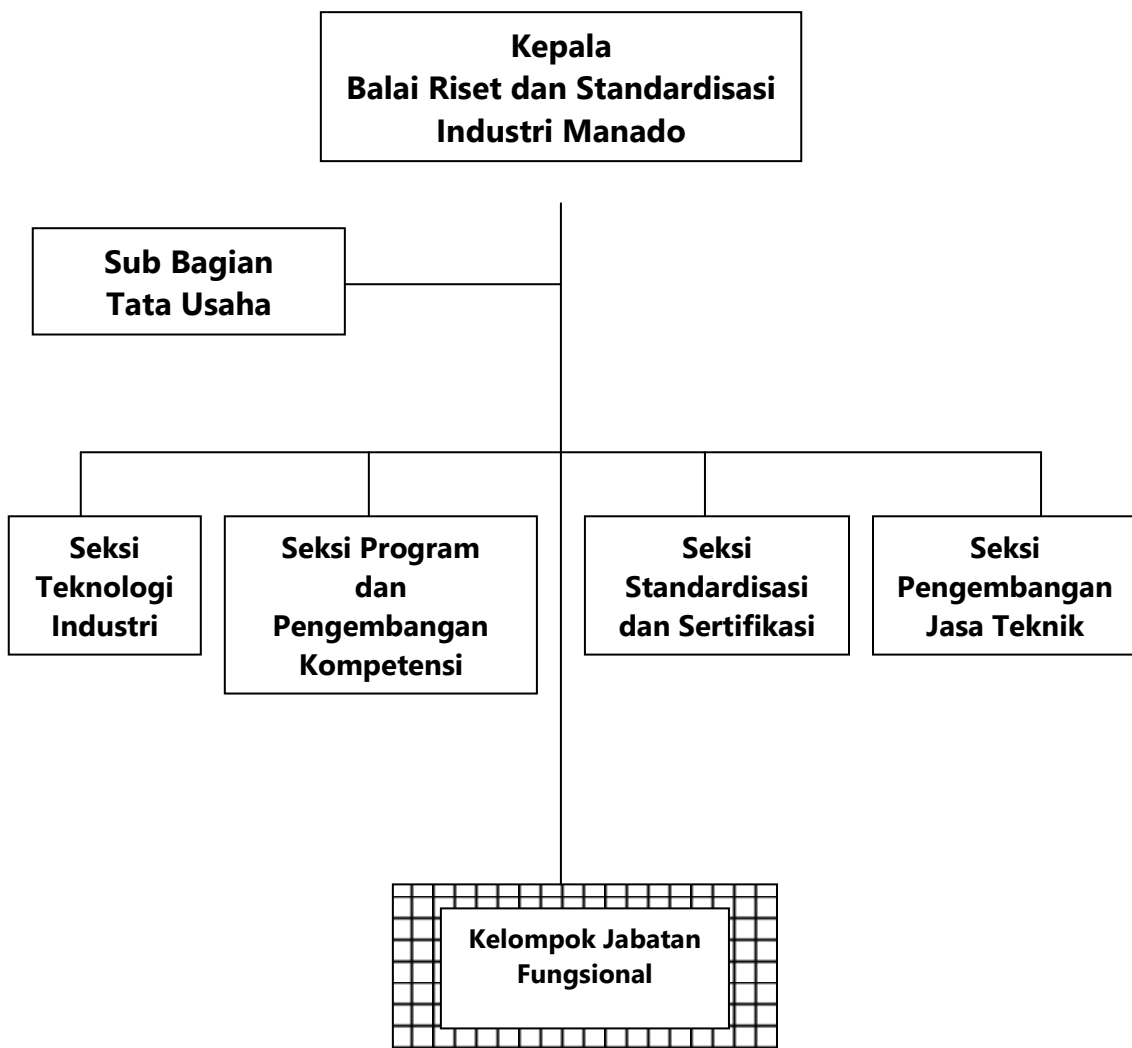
Kepala
Balai Riset dan Standardisasi
Industri Manado

Sub Bagian
Tata Usaha

Seksi
Teknologi
Industri

Seksi Program
dan
Pengembangan
Kompetensi

Seksi
Standardisasi
dan Sertifikasi

Seksi
Pengembangan
Jasa Teknik

Kelompok Jabatan
Fungsional